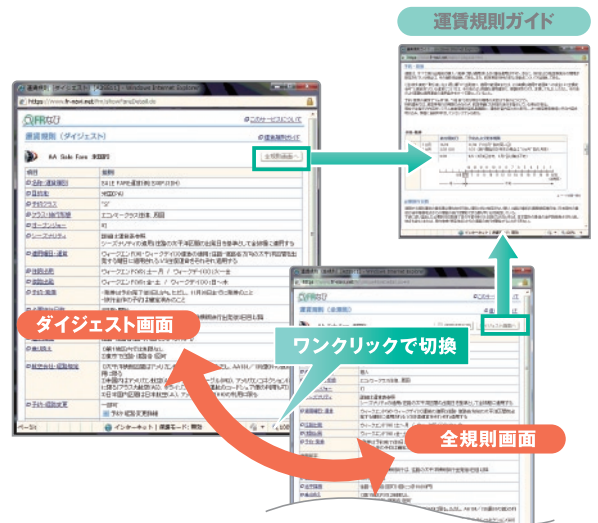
運賃規則ガイド

https://www.fr-navi.net/fn/showFareDetail.do

運賃規則（ダイジェスト）

このサービスについて

AA Side Fare 運賃規則

ダイジェスト画面

ワンクリックで切換

全規則画面

インターネット | 保護モード: 無効

ページ

運賃規則（ダイジェスト）

インターネット | 保護モード: 無効